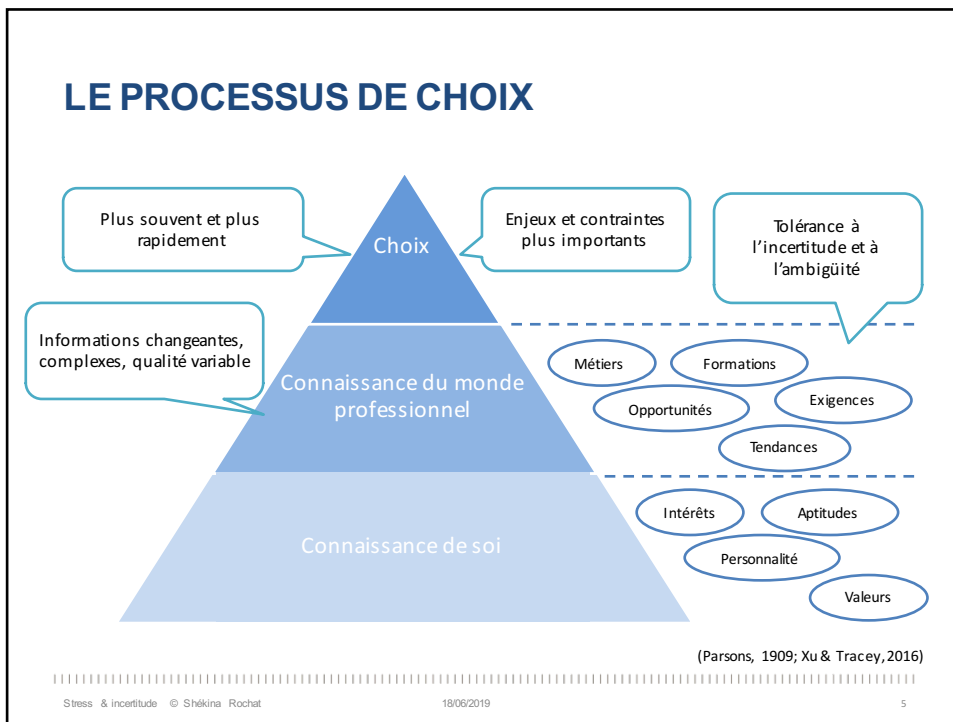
LE PROCESSUS DE CHOIX

Plus souvent et plus rapidement

Choix

Enjeux et contraintes plus importants

Tolérance à l'incertitude et à l'ambigüité

Informations changeantes, complexes, qualité variable

Connaissance du monde professionnel

Métiers

Formations

Opportunités

Exigences

Tendances

Connaissance de soi

Intérêts

Aptitudes

Personnalité

Valeurs

(Parsons, 1909; Xu & Tracey, 2016)

Stress & incertitude © Shékina Rochat 18/06/2019 5